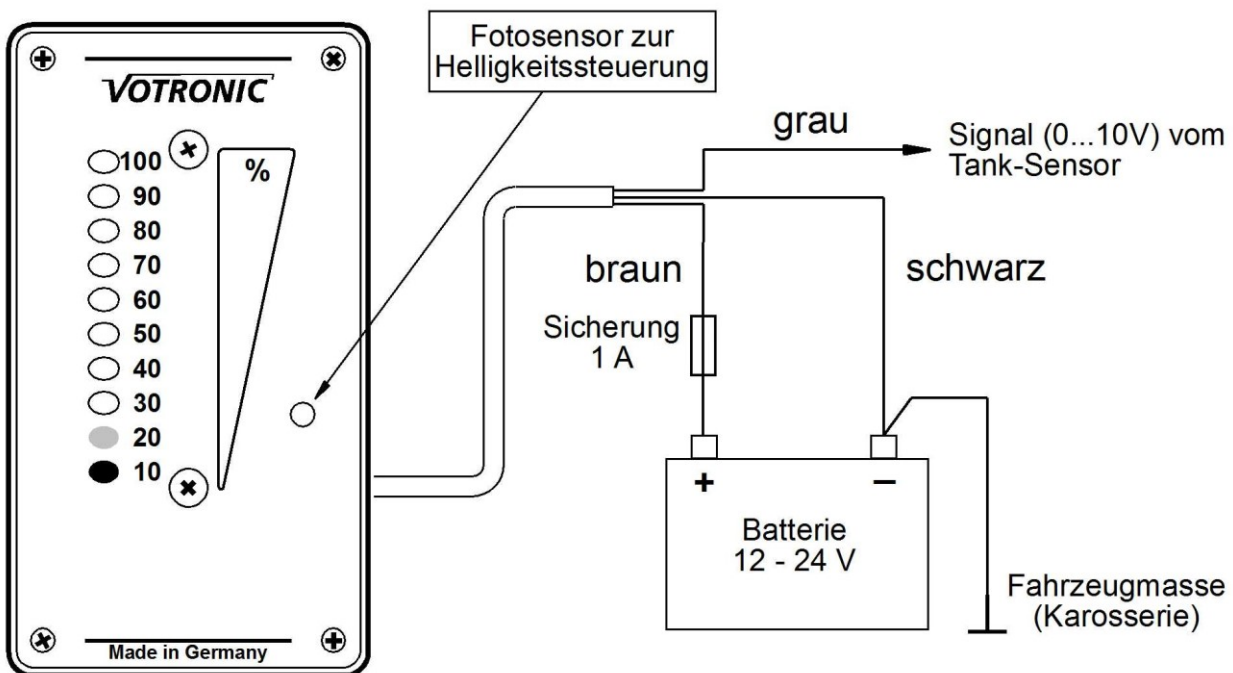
VOTRONIC

100
90
80
70
60
50
40
30
20
10

%

Made in Germany

Fotosensor zur Helligkeitssteuerung

grau

Signal (0...10V) vom Tank-Sensor

braun

schwarz

Sicherung 1 A

+

–

Batterie 12 - 24 V

Fahrzeugmasse (Karosserie)